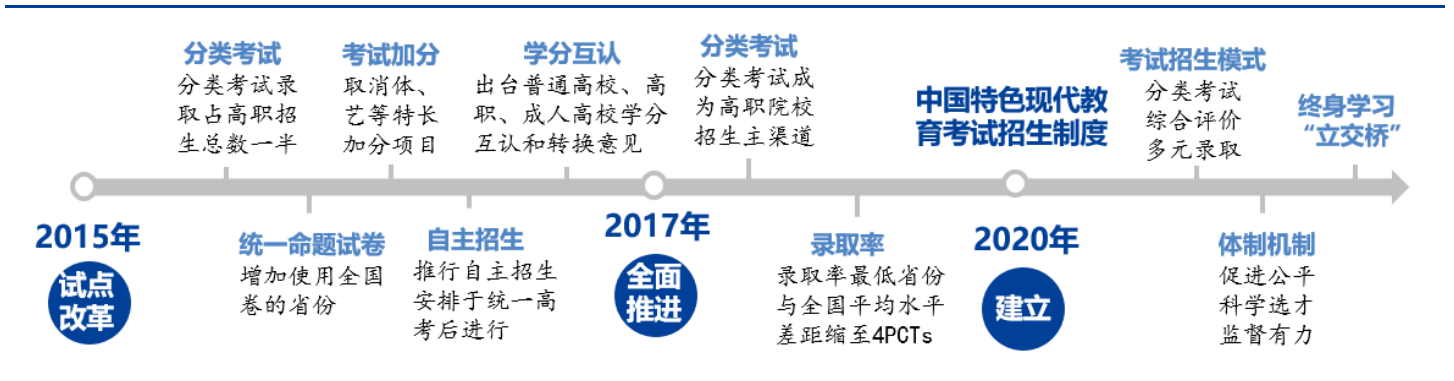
分类考试
分类考试录取占高职招生总数一半

考试加分
取消体、艺等特长加分项目

学分互认
出台普通高校、高职、成人高校学分互认和转换意见

分类考试
分类考试成为高职院校招生主渠道

中国特色现代教育考试招生制度

考试招生模式
分类考试
综合评价
多元录取

终身学习
"立交桥"

2015年
试点改革

统一命题试卷
增加使用全国卷的省份

自主招生
推行自主招生安排于统一高考后进行

2017年
全面推进

录取率
录取率最低省份与全国平均水平差距缩至4PCTs

2020年
建立

体制机制
促进公平
科学选才
监督有力